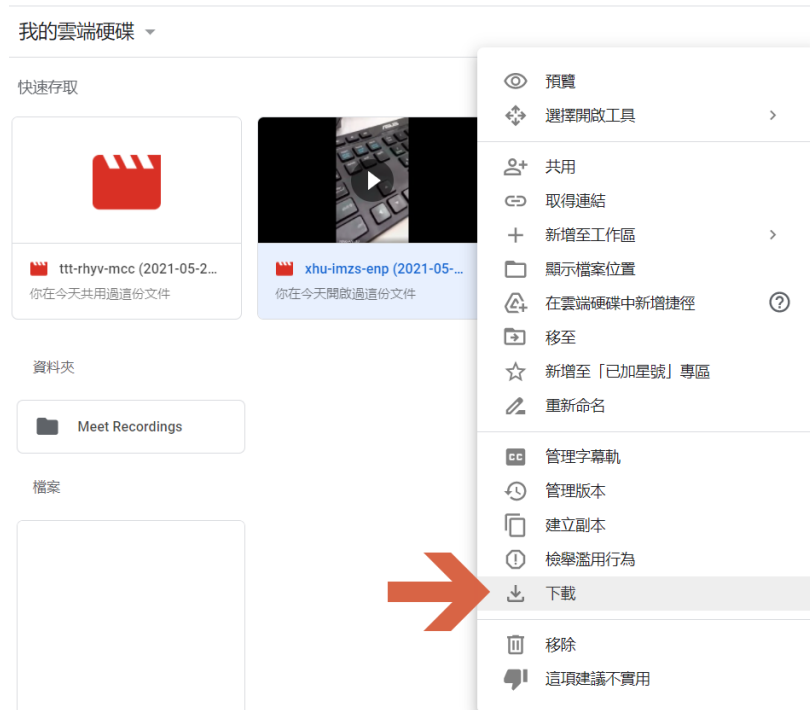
我的雲端硬碟

快速存取

ttt-rhyv-mcc (2021-05-2...
你在今天共用過這份文件

ASUS

xhu-imzs-enp (2021-05-...
你在今天開啟過這份文件

資料夾

Meet Recordings

檔案

預覽
選擇開啟工具
共用
取得連結
新增至工作區
顯示檔案位置
在雲端硬碟中新增捷徑
移至
新增至「已加星號」專區
重新命名
管理字幕軌
管理版本
建立副本
檢舉濫用行為
下載
移除
這項建議不實用